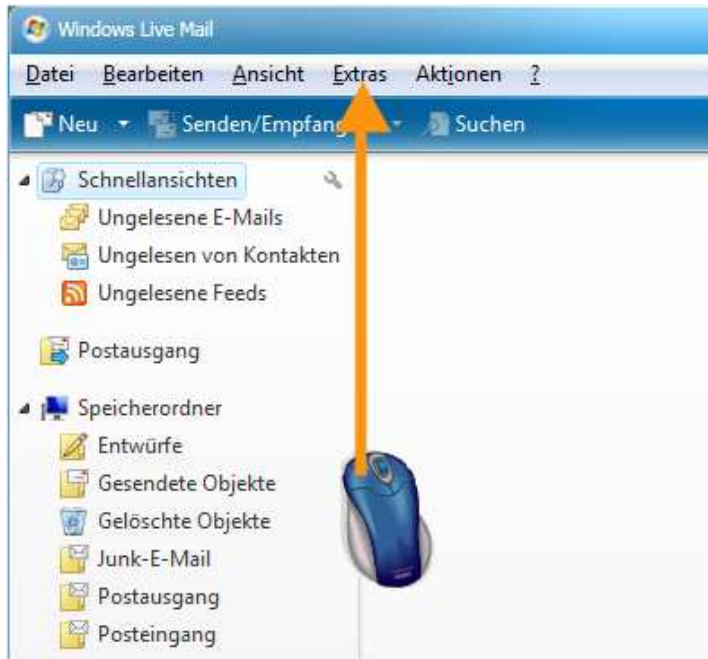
Windows Live Mail

Datei Bearbeiten Ansicht Extras Aktionen ?

Neu Senden/Empfang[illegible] Suchen

Schnellansichten
Ungelesene E-Mails
Ungelesen von Kontakten
Ungelesene Feeds

Postausgang

Speicherordner
Entwürfe
Gesendete Objekte
Gelöschte Objekte
Junk-E-Mail
Postausgang
Posteingang